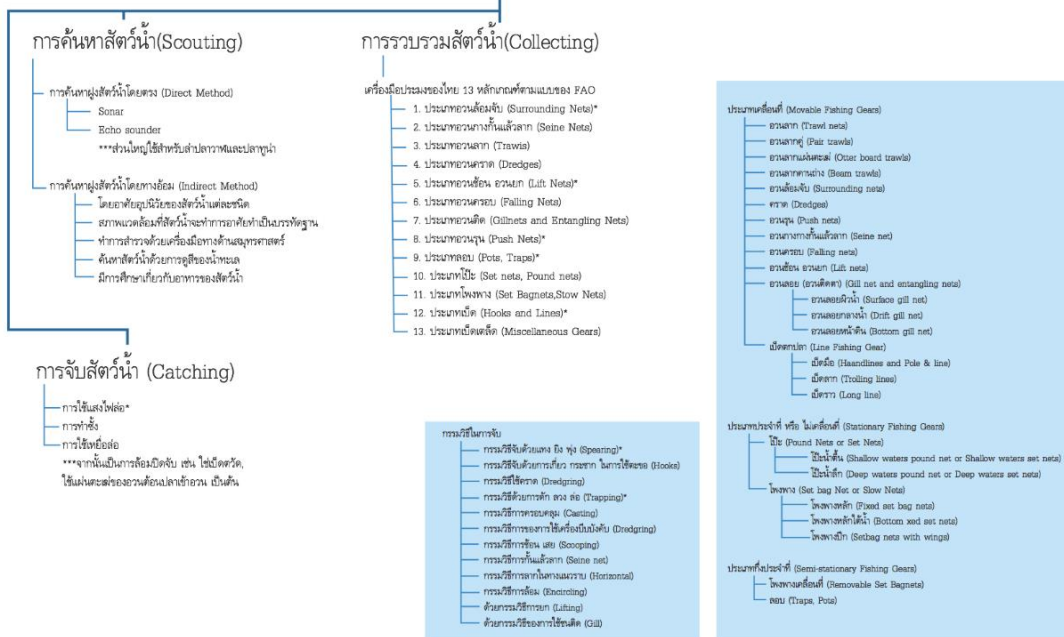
การค้นหาสัตว์น้ำ(Scouting)

การค้นหาฝูงสัตว์น้ำโดยตรง (Direct Method)
Sonar
Echo sounder
***ส่วนใหญ่ใช้สำหรับล่าปลาวาฬและปลาทูน่า

การค้นหาฝูงสัตว์น้ำโดยทางอ้อม (Indirect Method)
โดยอาศัยอุปนิสัยของสัตว์น้ำแต่ละชนิด
สภาพแวดล้อมที่สัตว์น้ำจะทำการอาศัยทำเป็นบรรทัดฐาน
ทำการสำรวจด้วยเครื่องมือทางด้านสมุทรศาสตร์
ค้นหาสัตว์น้ำด้วยการดูสีของน้ำทะเล
มีการศึกษาเกี่ยวกับอาหารของสัตว์น้ำ

การรวบรวมสัตว์น้ำ(Collecting)

เครื่องมือประมงของไทย 13 หลักเกณฑ์ตามแบบของ FAO
1. ประเภทอวนล้อมจับ (Surrounding Nets)*
2. ประเภทอวนทางกั้นแล้วลาก (Seine Nets)
3. ประเภทอวนลาก (Trawls)
4. ประเภทอวนคราด (Dredges)
5. ประเภทอวนช้อน อวนยก (Lift Nets)*
6. ประเภทอวนครอบ (Falling Nets)
7. ประเภทอวนติด (Gillnets and Entangling Nets)
8. ประเภทอวนรุน (Push Nets)*
9. ประเภทลอบ (Pots, Traps)*
10. ประเภทโป๊ะ (Set nets, Pound nets)
11. ประเภทโพงพาง (Set Bagnets,Stow Nets)
12. ประเภทเบ็ด (Hooks and Lines)*
13. ประเภทเบ็ดเตล็ด (Miscellaneous Gears)

การจับสัตว์น้ำ (Catching)

การใช้แสงไฟล่อ*
การทำซั้ง
การใช้เหยื่อล่อ
***จากนั้นเป็นการล้อมปิดจับ เช่น ใช้เบ็ดตวัด, ใช้แผ่นตะแกรงของอวนต้อนปลาเข้าอวน เป็นต้น

กรรมวิธีในการจับ
กรรมวิธีจับด้วยแทง ยิง พุ่ง (Spearing)*
กรรมวิธีจับด้วยการเกี่ยว กระชาก ในการใช้ตะขอ (Hooks)
กรรมวิธีใช้คราด (Dredging)
กรรมวิธีด้วยการดัก ลวง ล่อ (Trapping)*
กรรมวิธีการครอบคลุม (Casting)
กรรมวิธีการของการใช้เครื่องมือนับคัน (Dredging)
กรรมวิธีการช้อน เสย (Scooping)
กรรมวิธีการกั้นแล้วลาก (Seine net)
กรรมวิธีการลากในทางแนวราบ (Horizontal)
กรรมวิธีการล้อม (Encircling)
ด้วยกรรมวิธีการยก (Lifting)
ด้วยกรรมวิธีของการใช้ขนติด (Gill)

ประเภทเคลื่อนที่ (Movable Fishing Gears)
อวนลาก (Trawl nets)
อวนลากคู่ (Pair trawls)
อวนลากแผ่นตะเฆ่ (Otter board trawls)
อวนลากคานถ่าง (Beam trawls)
อวนล้อมจับ (Surrounding nets)
คราด (Dredges)
อวนรุน (Push nets)
อวนทางกางกั้นแล้วลาก (Seine net)
อวนครอบ (Falling nets)
อวนช้อน อวนยก (Lift nets)
อวนลอย (อวนติดตา) (Gill net and entangling nets)
อวนลอยผิวน้ำ (Surface gill net)
อวนลอยกลางน้ำ (Drift gill net)
อวนลอยหน้าดิน (Bottom gill net)
เบ็ดตกปลา (Line Fishing Gear)
เบ็ดมือ (Haandlines and Pole & line)
เบ็ดลาก (Trolling lines)
เบ็ดราว (Long line)

ประเภทประจำที่ หรือ ไม่เคลื่อนที่ (Stationary Fishing Gears)
โป๊ะ (Pound Nets or Set Nets)
โป๊ะน้ำตื้น (Shallow waters pound net or Shallow waters set nets)
โป๊ะน้ำลึก (Deep waters pound net or Deep waters set nets)
โพงพาง (Set bag Net or Slow Nets)
โพงพางหลัก (Fixed set bag nets)
โพงพางหลักใต้น้ำ (Bottom xed set nets)
โพงพางปีก (Setbag nets with wings)

ประเภทกึ่งประจำที่ (Semi-stationary Fishing Gears)
โพงพางเคลื่อนที่ (Removable Set Bagnets)
ลอบ (Traps, Pots)